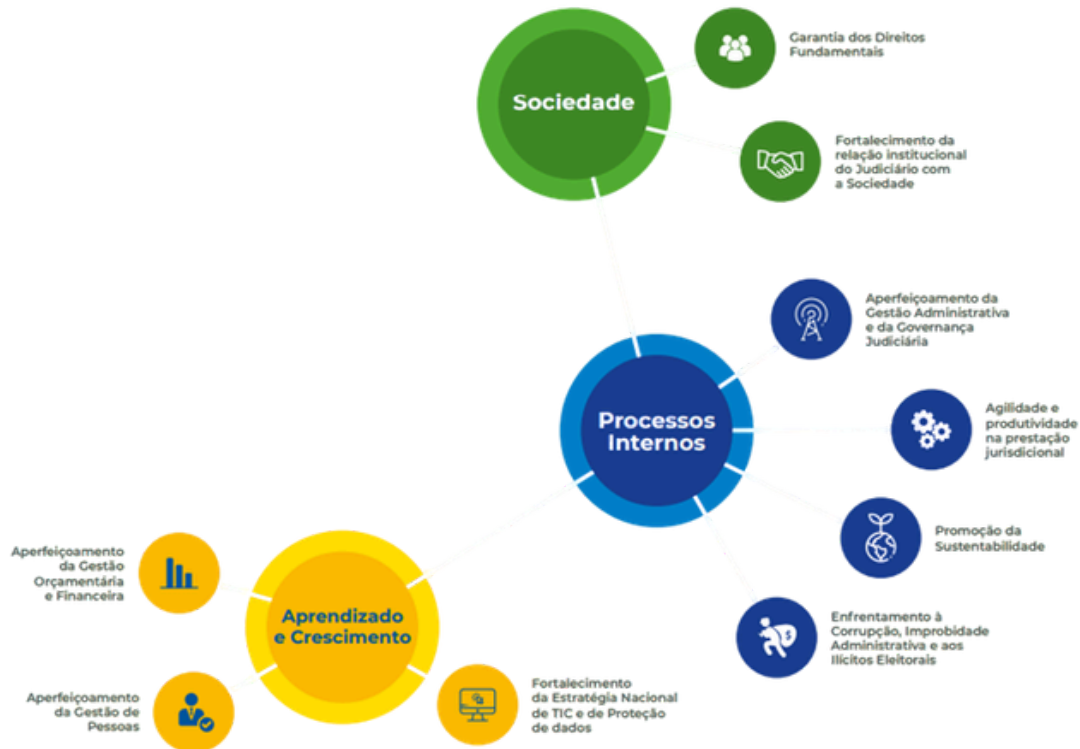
Sociedade

Garantia dos Direitos Fundamentais

Fortalecimento da relação institucional do Judiciário com a Sociedade

Processos Internos

Aperfeiçoamento da Gestão Administrativa e da Governança Judiciária

Agilidade e produtividade na prestação jurisdicional

Promoção da Sustentabilidade

Enfrentamento à Corrupção, Improbidade Administrativa e aos Ilícitos Eleitorais

Aprendizado e Crescimento

Aperfeiçoamento da Gestão Orçamentária e Financeira

Aperfeiçoamento da Gestão de Pessoas

Fortalecimento da Estratégia Nacional de TIC e de Proteção de dados